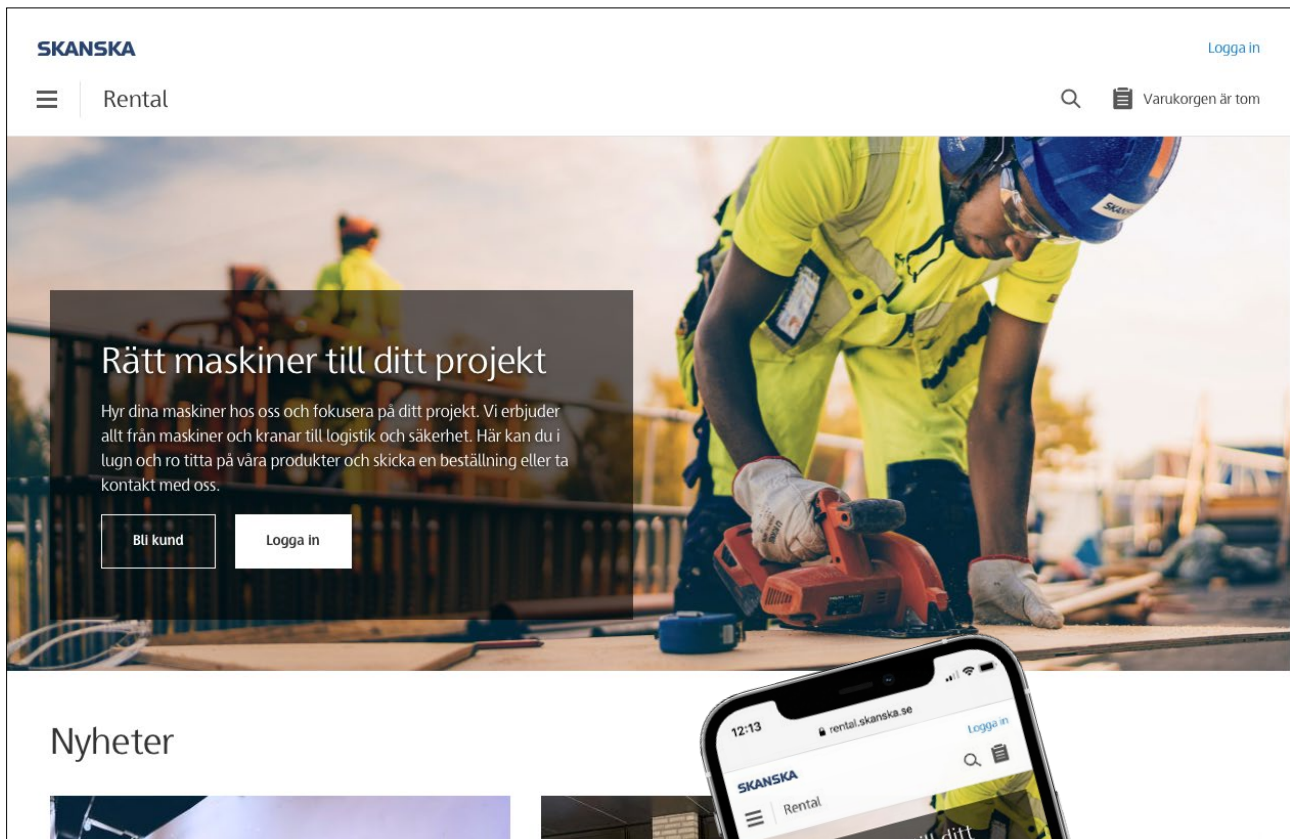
SKANSKA

Logga in

Rental

Varukorgen är tom

Rätt maskiner till ditt projekt

Hyr dina maskiner hos oss och fokusera på ditt projekt. Vi erbjuder allt från maskiner och kranar till logistik och säkerhet. Här kan du i lugn och ro titta på våra produkter och skicka en beställning eller ta kontakt med oss.

Bli kund

Logga in

Nyheter

12:13

rental.skanska.se

Logga in

SKANSKA

Rental

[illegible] till ditt